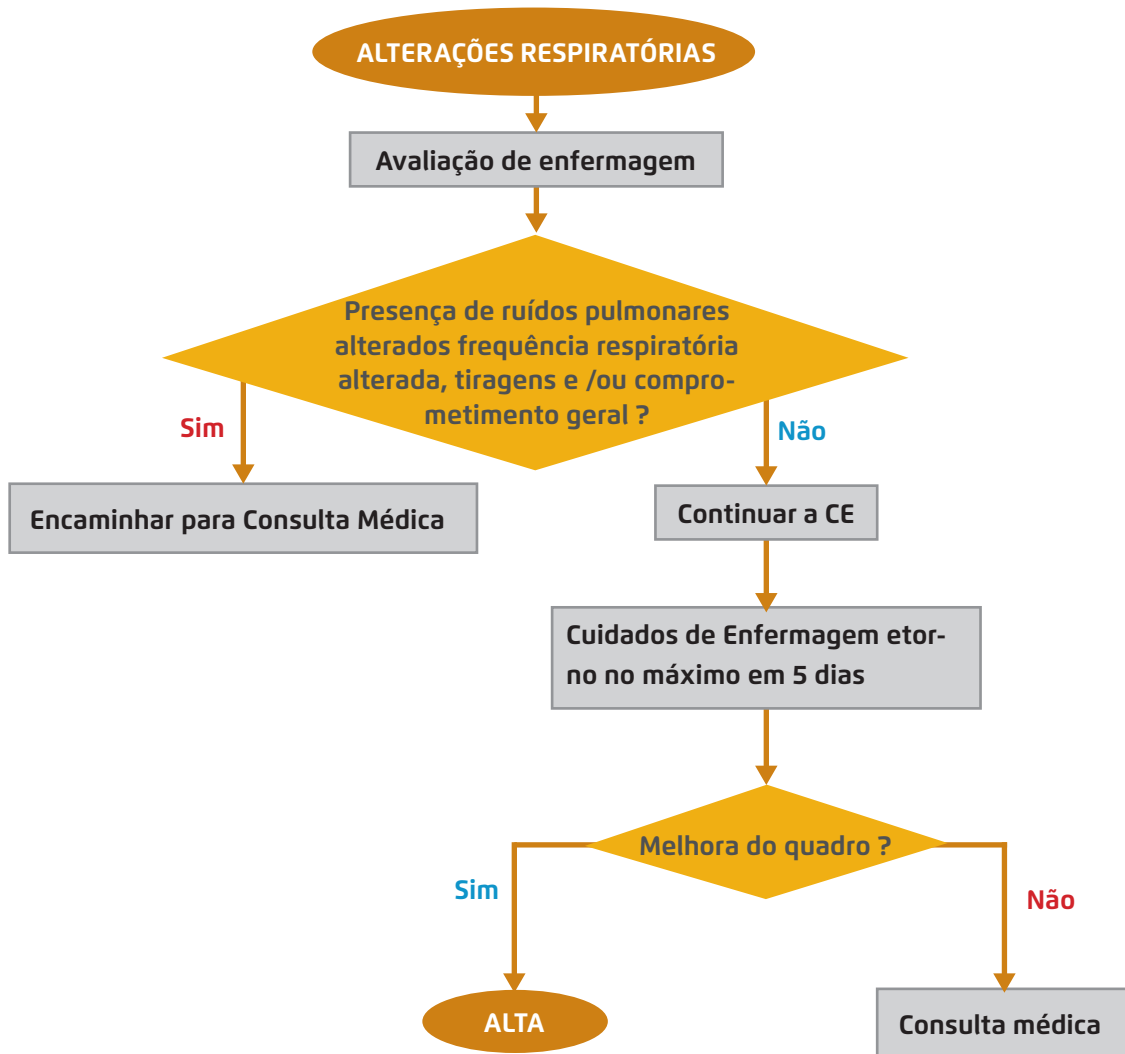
ALTERAÇÕES RESPIRATÓRIAS

Avaliação de enfermagem

Presença de ruídos pulmonares alterados frequência respiratória alterada, tiragens e /ou comprometimento geral ?

Sim

Encaminhar para Consulta Médica

Não

Continuar a CE

Cuidados de Enfermagem etorno no máximo em 5 dias

Melhora do quadro ?

Sim

ALTA

Não

Consulta médica